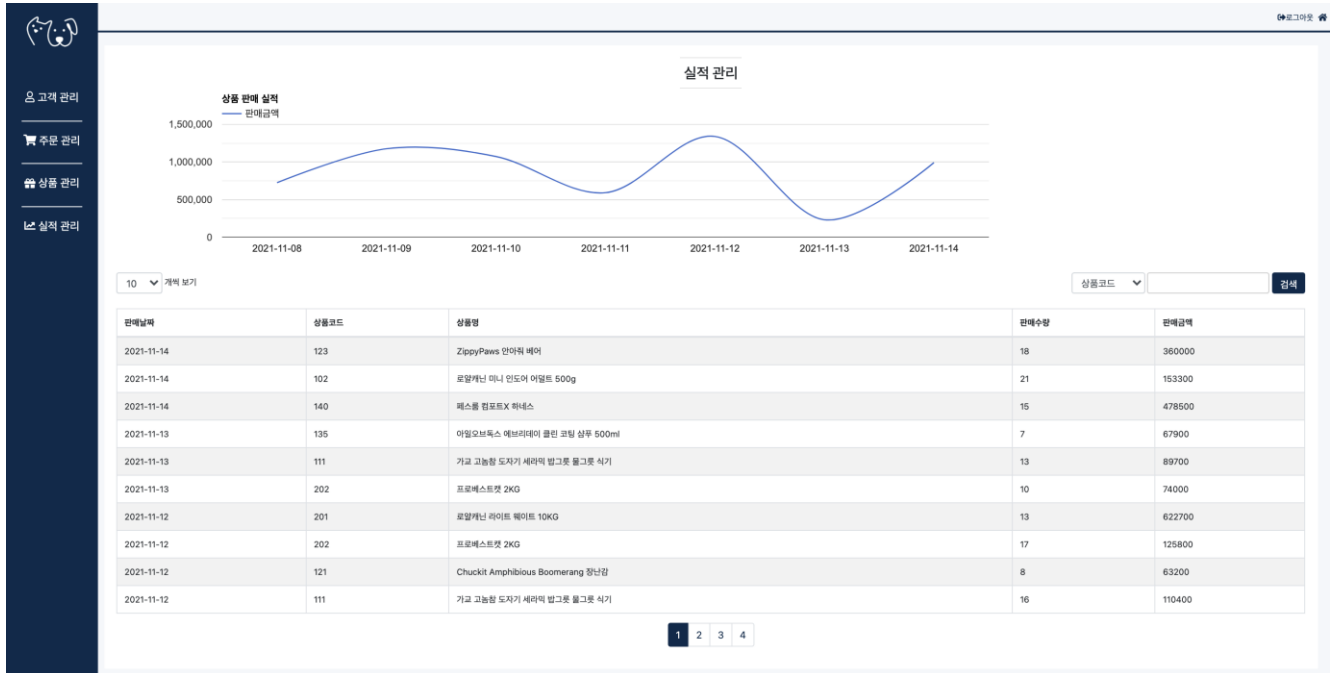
로그아웃

고객 관리
주문 관리
상품 관리
실적 관리

실적 관리

상품 판매 실적
판매금액

1,500,000
1,000,000
500,000
0

2021-11-08 2021-11-09 2021-11-10 2021-11-11 2021-11-12 2021-11-13 2021-11-14

10 개씩 보기

상품코드 검색

| 판매날짜 | 상품코드 | 상품명 | 판매수량 | 판매금액 |
|---|---|---|---|---|
| 2021-11-14 | 123 | ZippyPaws 안아줘 베어 | 18 | 360000 |
| 2021-11-14 | 102 | 로얄캐닌 미니 인도어 어덜트 500g | 21 | 153300 |
| 2021-11-14 | 140 | 페스룸 컴포트X 하네스 | 15 | 478500 |
| 2021-11-13 | 135 | 아일오브독스 에브리데이 클린 코팅 샴푸 500ml | 7 | 67900 |
| 2021-11-13 | 111 | 가교 고농참 도자기 세라믹 밥그릇 물그릇 식기 | 13 | 89700 |
| 2021-11-13 | 202 | 프로베스트캣 2KG | 10 | 74000 |
| 2021-11-12 | 201 | 로얄캐닌 라이트 웨이트 10KG | 13 | 622700 |
| 2021-11-12 | 202 | 프로베스트캣 2KG | 17 | 125800 |
| 2021-11-12 | 121 | Chuckit Amphibious Boomerang 장난감 | 8 | 63200 |
| 2021-11-12 | 111 | 가교 고농참 도자기 세라믹 밥그릇 물그릇 식기 | 16 | 110400 |

1 2 3 4